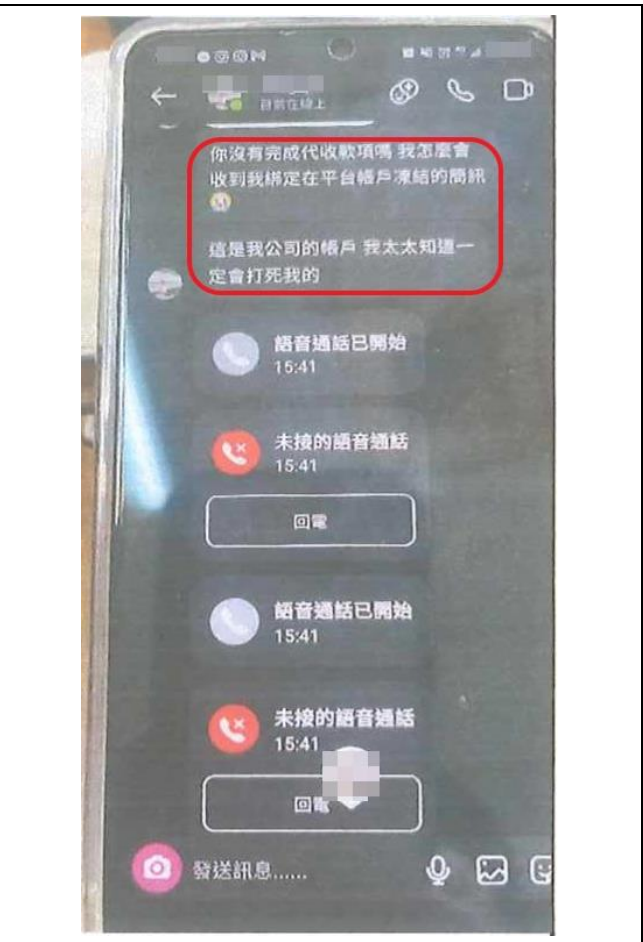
目前在線上

你沒有完成代收款項嗎 我怎麼會收到我綁定在平台帳戶凍結的簡訊

這是我公司的帳戶 我太太知道一定會打死我的

語音通話已開始
15:41

未接的語音通話
15:41

回電

語音通話已開始
15:41

未接的語音通話
15:41

回電

發送訊息......